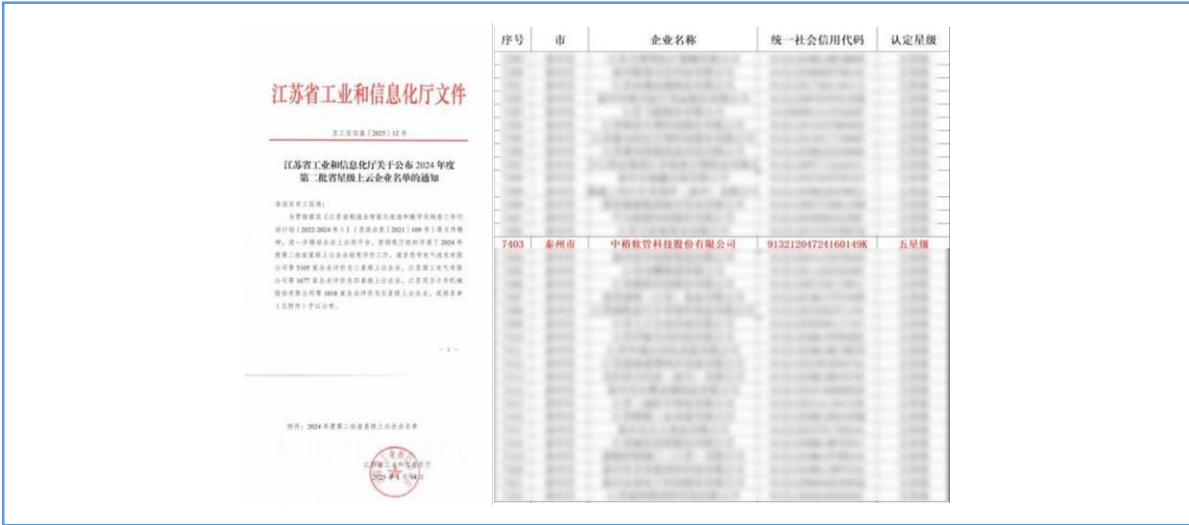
江苏省工业和信息化厅文件

苏工信信息〔2025〕12号

江苏省工业和信息化厅关于公布2024年度第二批省星级上云企业名单的通知

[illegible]

— 1 —

附件：2024年度第二批省星级上云企业名单

江苏省工业和信息化厅
2025年1月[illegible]日

| 序号 | 市 | 企业名称 | 统一社会信用代码 | 认定星级 |
|---|---|---|---|---|
| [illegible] | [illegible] | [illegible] | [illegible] | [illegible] |
| 7403 | 泰州市 | 中榕软管科技股份有限公司 | 91321204724160149K | 五星级 |
| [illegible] | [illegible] | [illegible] | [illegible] | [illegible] |